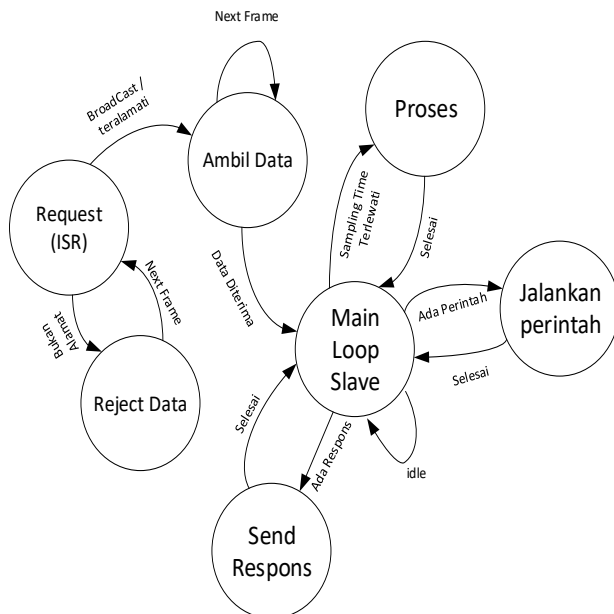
Next Frame

BroadCast / teralamati

Ambil Data

Proses

Request (ISR)

Next Frame

Bukan Alamat

Data Diterima

Sampling Time Terlewati

Selesai

Main Loop Slave

Ada Perintah

Jalankan perintah

Selesai

Reject Data

Selesai

Ada Respons

idle

Send Respons